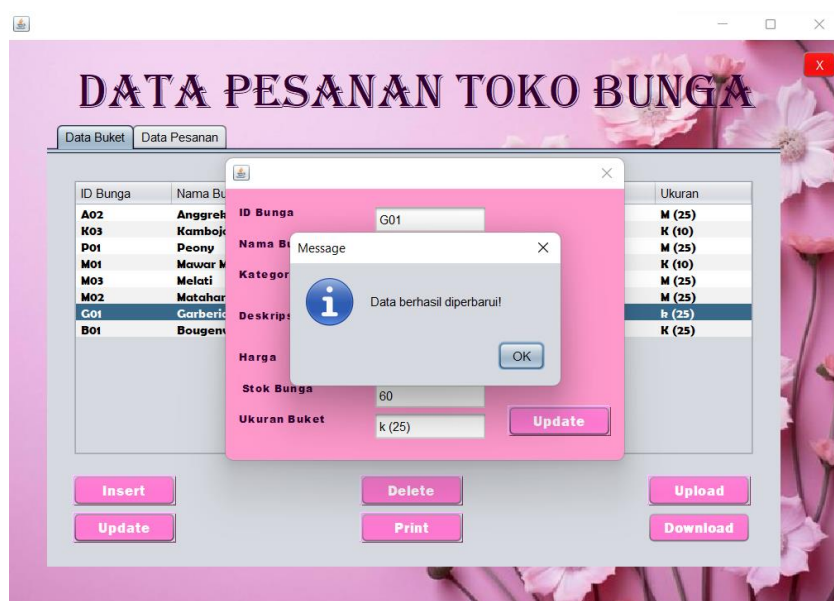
X

DATA PESANAN TOKO BUNGA

Data Buket | Data Pesanan

| ID Bunga | Nama Bu | Ukuran |
|---|---|---|
| A02 | Anggrek | M (25) |
| K03 | Kamboja | K (10) |
| P01 | Peony | M (25) |
| M01 | Mawar M | K (10) |
| M03 | Melati | M (25) |
| M02 | Matahar | M (25) |
| G01 | Garberic | k (25) |
| B01 | Bougenv | K (25) |

ID Bunga
G01
Nama Bu
Kategor
Deskrips
Harga
Stok Bunga
60
Ukuran Buket
k (25)
Update

Message
Data berhasil diperbarui!
OK

Insert
Update
Delete
Print
Upload
Download